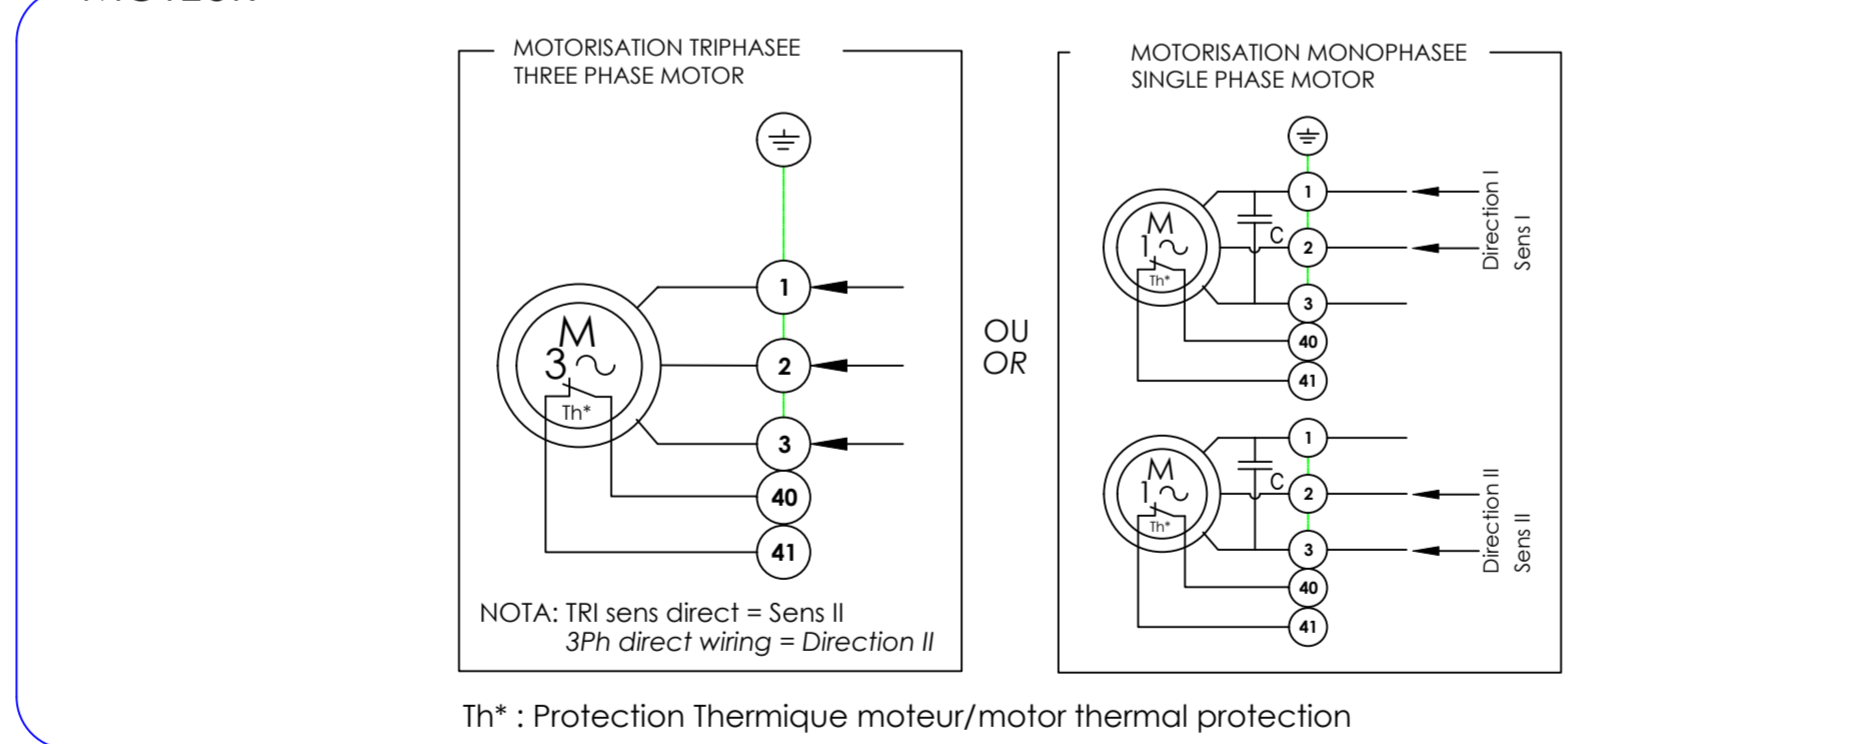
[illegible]

MOTORISATION TRIPHASEE
THREE PHASE MOTOR

M
3 ~
Th*

1
2
3
40
41

NOTA: TRI sens direct = Sens II
3Ph direct wiring = Direction II

OU
OR

MOTORISATION MONOPHASEE
SINGLE PHASE MOTOR

M
1 ~
Th*
C

1
2
3
40
41

Direction I
Sens I

M
1 ~
Th*
C

1
2
3
40
41

Direction II
Sens II

Th* : Protection Thermique moteur/motor thermal protection